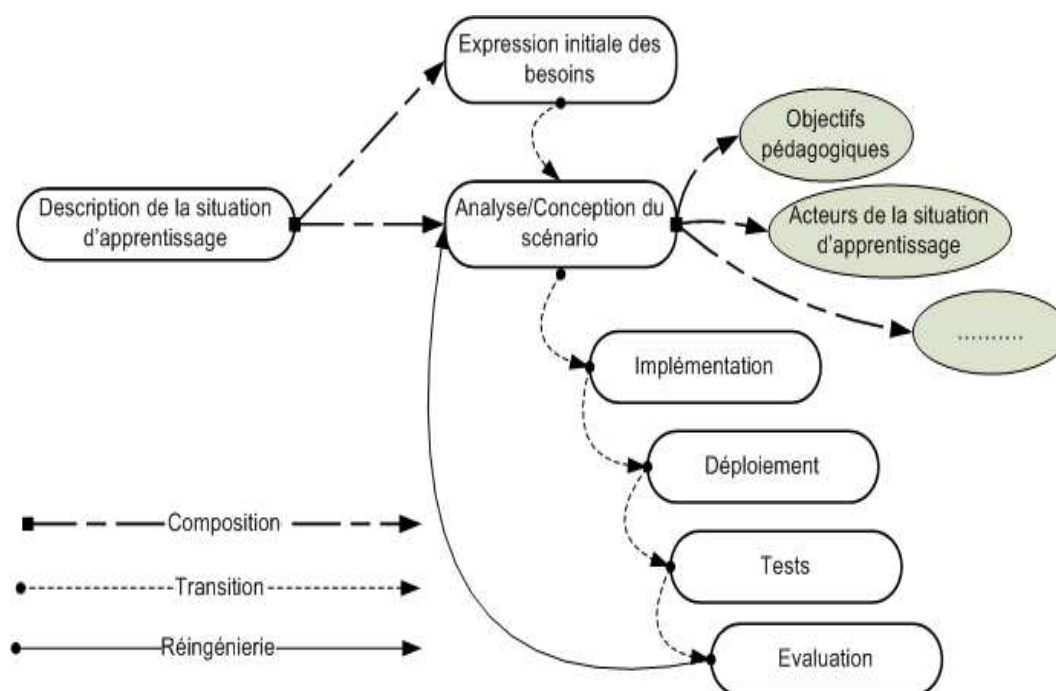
Expression initiale des besoins

Description de la situation d'apprentissage

Analyse/Conception du scénario

Objectifs pédagogiques

Acteurs de la situation d'apprentissage

..........

Implémentation

Déploiement

Tests

Evaluation

Composition

Transition

Réingénierie